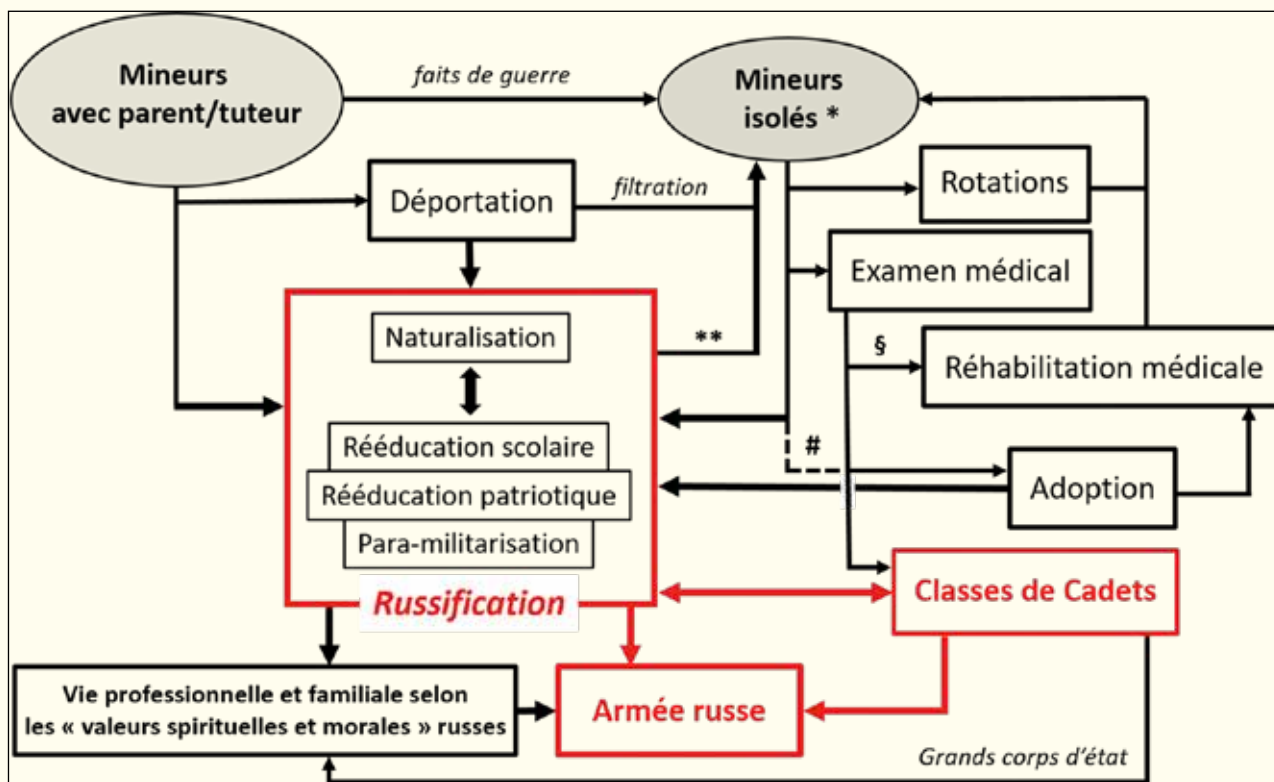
Mineurs avec parent/tuteur

faits de guerre

Mineurs isolés *

Déportation

filtration

Rotations

Examen médical

§

Réhabilitation médicale

Naturalisation

**

Rééducation scolaire

Rééducation patriotique

Para-militarisation

#

Adoption

Russification

Classes de Cadets

Vie professionnelle et familiale selon les « valeurs spirituelles et morales » russes

Armée russe

Grands corps d'état